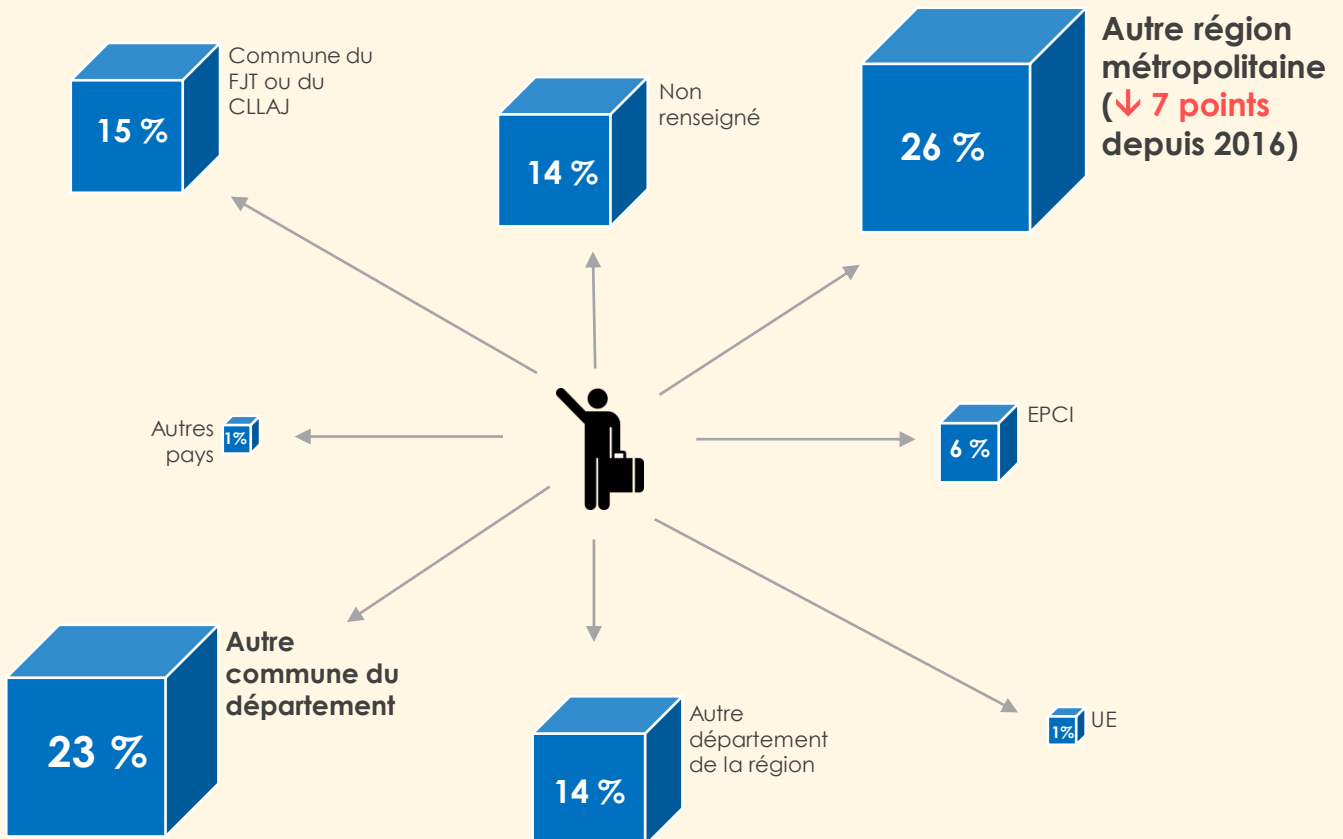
15 %

Commune du FJT ou du CLLAJ

14 %

Non renseigné

26 %

Autre région métropolitaine (↓ 7 points depuis 2016)

Autres pays

1%

6 %

EPCI

23 %

Autre commune du département

14 %

Autre département de la région

1%

UE